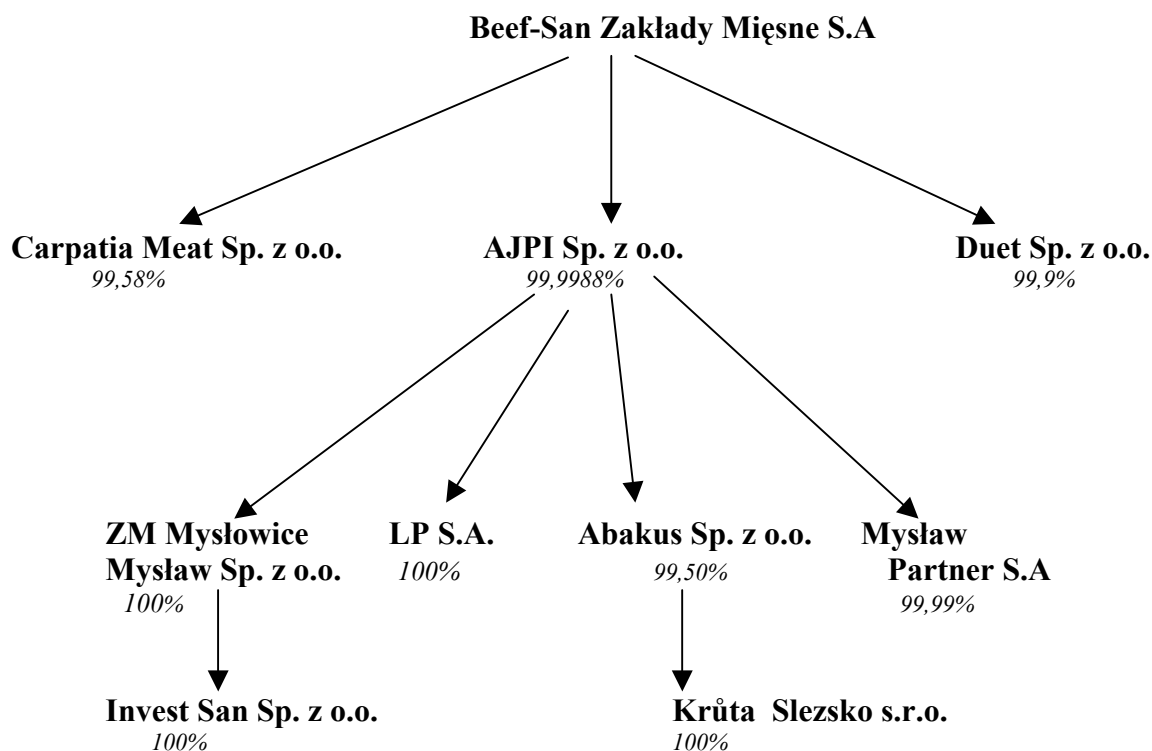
Beef-San Zakłady Mięsne S.A

Carpatia Meat Sp. z o.o.
99,58%

AJPI Sp. z o.o.
99,9988%

Duet Sp. z o.o.
99,9%

ZM Mysłowice Mysław Sp. z o.o.
100%

LP S.A.
100%

Abakus Sp. z o.o.
99,50%

Mysław Partner S.A
99,99%

Invest San Sp. z o.o.
100%

Krůta Slezsko s.r.o.
100%